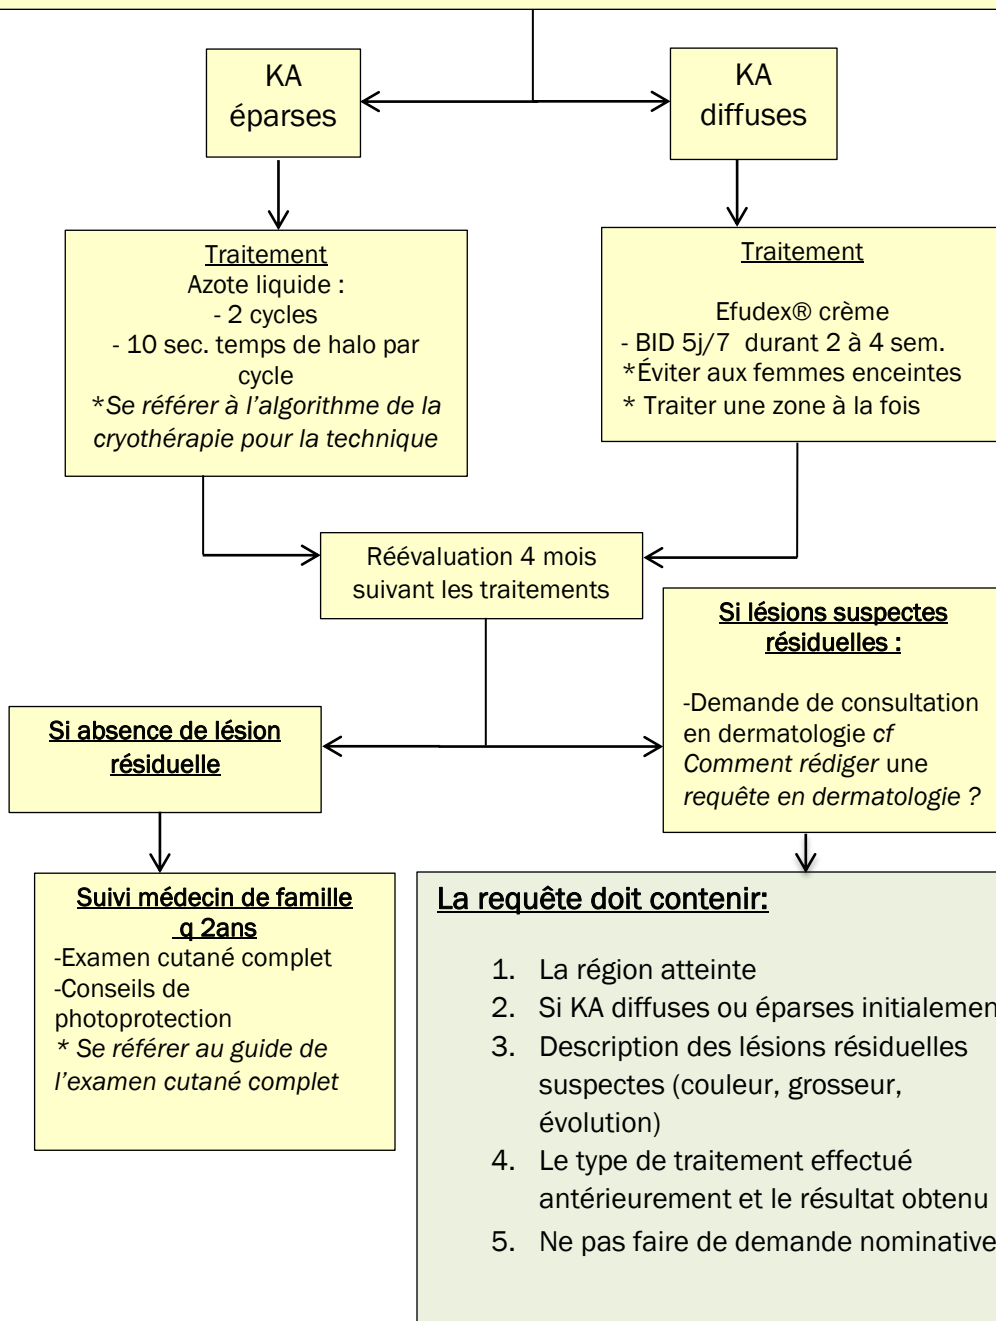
KA éparses

KA diffuses

Traitement
Azote liquide :
- 2 cycles
- 10 sec. temps de halo par cycle
*Se référer à l'algorithme de la cryothérapie pour la technique

Traitement

Efudex® crème
- BID 5j/7 durant 2 à 4 sem.
*Éviter aux femmes enceintes
* Traiter une zone à la fois

Réévaluation 4 mois suivant les traitements

Si lésions suspectes résiduelles :

-Demande de consultation en dermatologie *cf Comment rédiger* une *requête en dermatologie ?*

Si absence de lésion résiduelle

Suivi médecin de famille q 2ans
-Examen cutané complet
-Conseils de photoprotection
* Se référer au guide de l'examen cutané complet

La requête doit contenir:

1. La région atteinte
2. Si KA diffuses ou éparses initialemen
3. Description des lésions résiduelles suspectes (couleur, grosseur, évolution)
4. Le type de traitement effectué antérieurement et le résultat obtenu
5. Ne pas faire de demande nominative